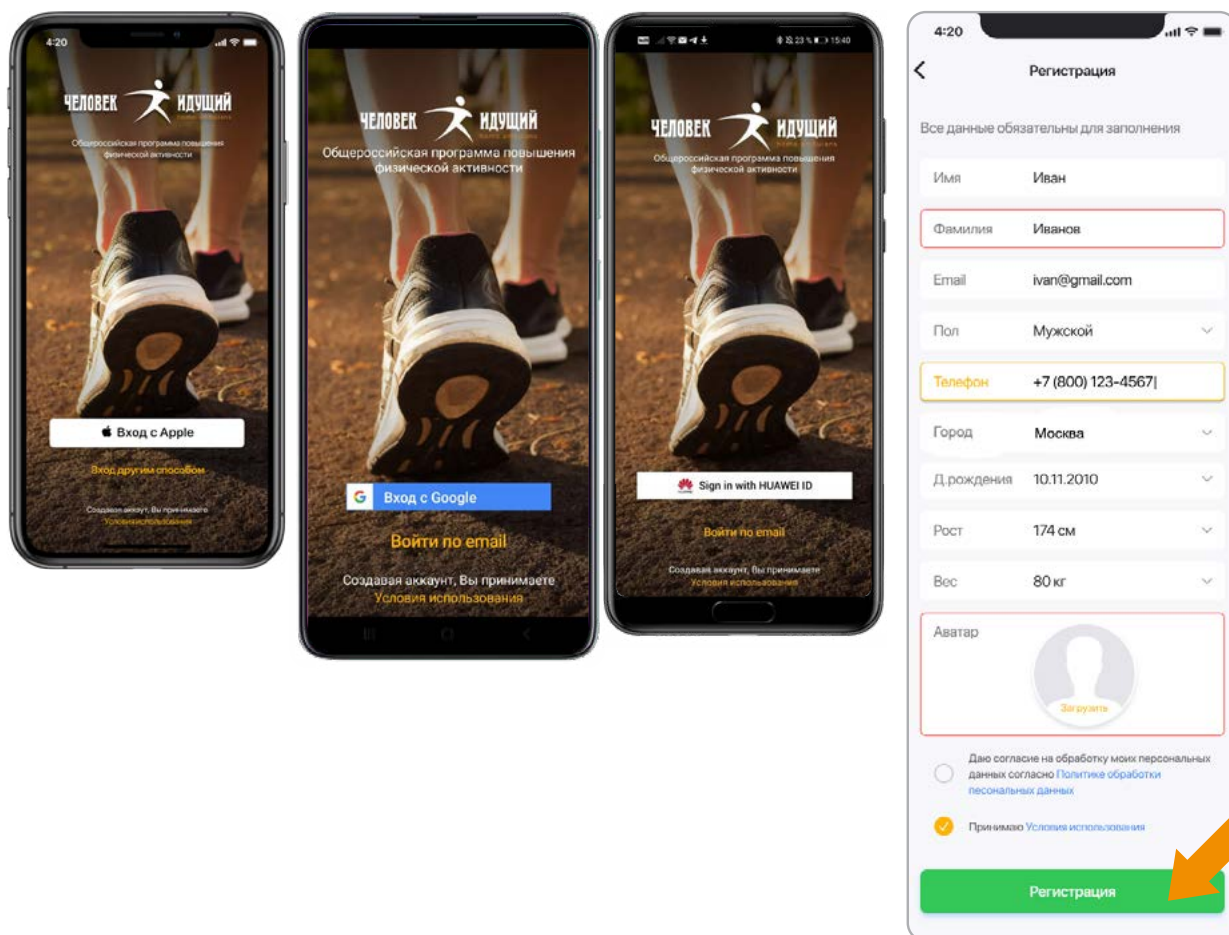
4:20

ЧЕЛОВЕК ИДУЩИЙ

Общероссийская программа повышения физической активности

Вход с Apple

Вход другим способом

Создавая аккаунт, Вы принимаете Условия использования

ЧЕЛОВЕК ИДУЩИЙ

Общероссийская программа повышения физической активности

Вход с Google

Войти по email

Создавая аккаунт, Вы принимаете Условия использования

15:40

ЧЕЛОВЕК ИДУЩИЙ

Общероссийская программа повышения физической активности

Sign in with HUAWEI ID

Войти по email

Создавая аккаунт, Вы принимаете Условия использования

4:20

Регистрация

Все данные обязательны для заполнения

| | |
|---|---|
| Имя | Иван |
| Фамилия | Иванов |
| Email | ivan@gmail.com |
| Пол | Мужской |
| Телефон | +7 (800) 123-4567 |
| Город | Москва |
| Д.рождения | 10.11.2010 |
| Рост | 174 см |
| Вес | 80 кг |

Аватар

Загрузить

Даю согласие на обработку моих персональных данных согласно Политике обработки песональных данных

Принимаю Условия использования

Регистрация